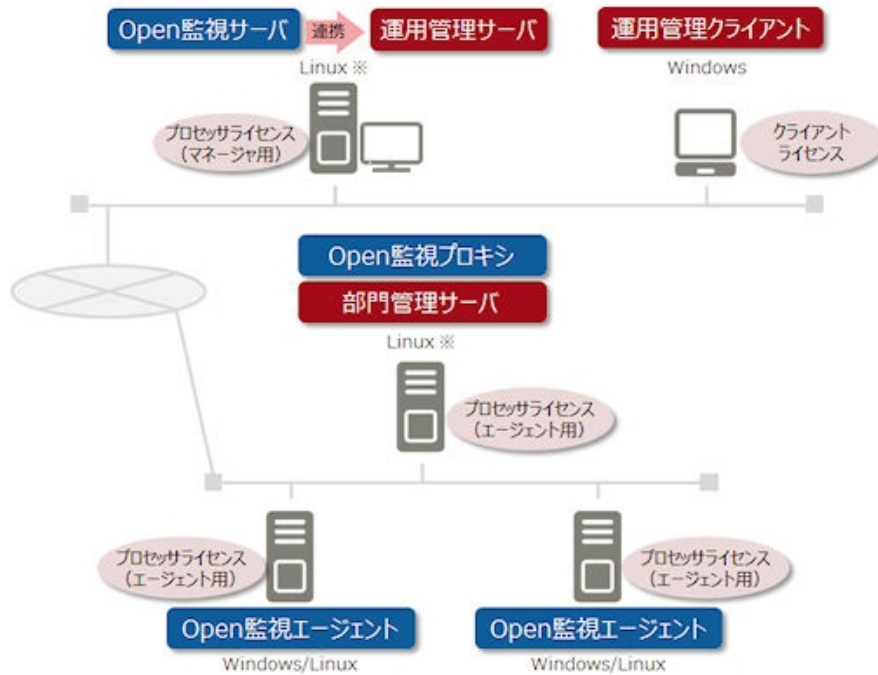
Open監視サーバ

連携

運用管理サーバ

運用管理クライアント

Linux ※

Windows

プロセッサライセンス
（マネージャ用）

クライアント
ライセンス

Open監視プロキシ

部門管理サーバ

Linux ※

プロセッサライセンス
（エージェント用）

プロセッサライセンス
（エージェント用）

プロセッサライセンス
（エージェント用）

Open監視エージェント

Open監視エージェント

Windows/Linux

Windows/Linux